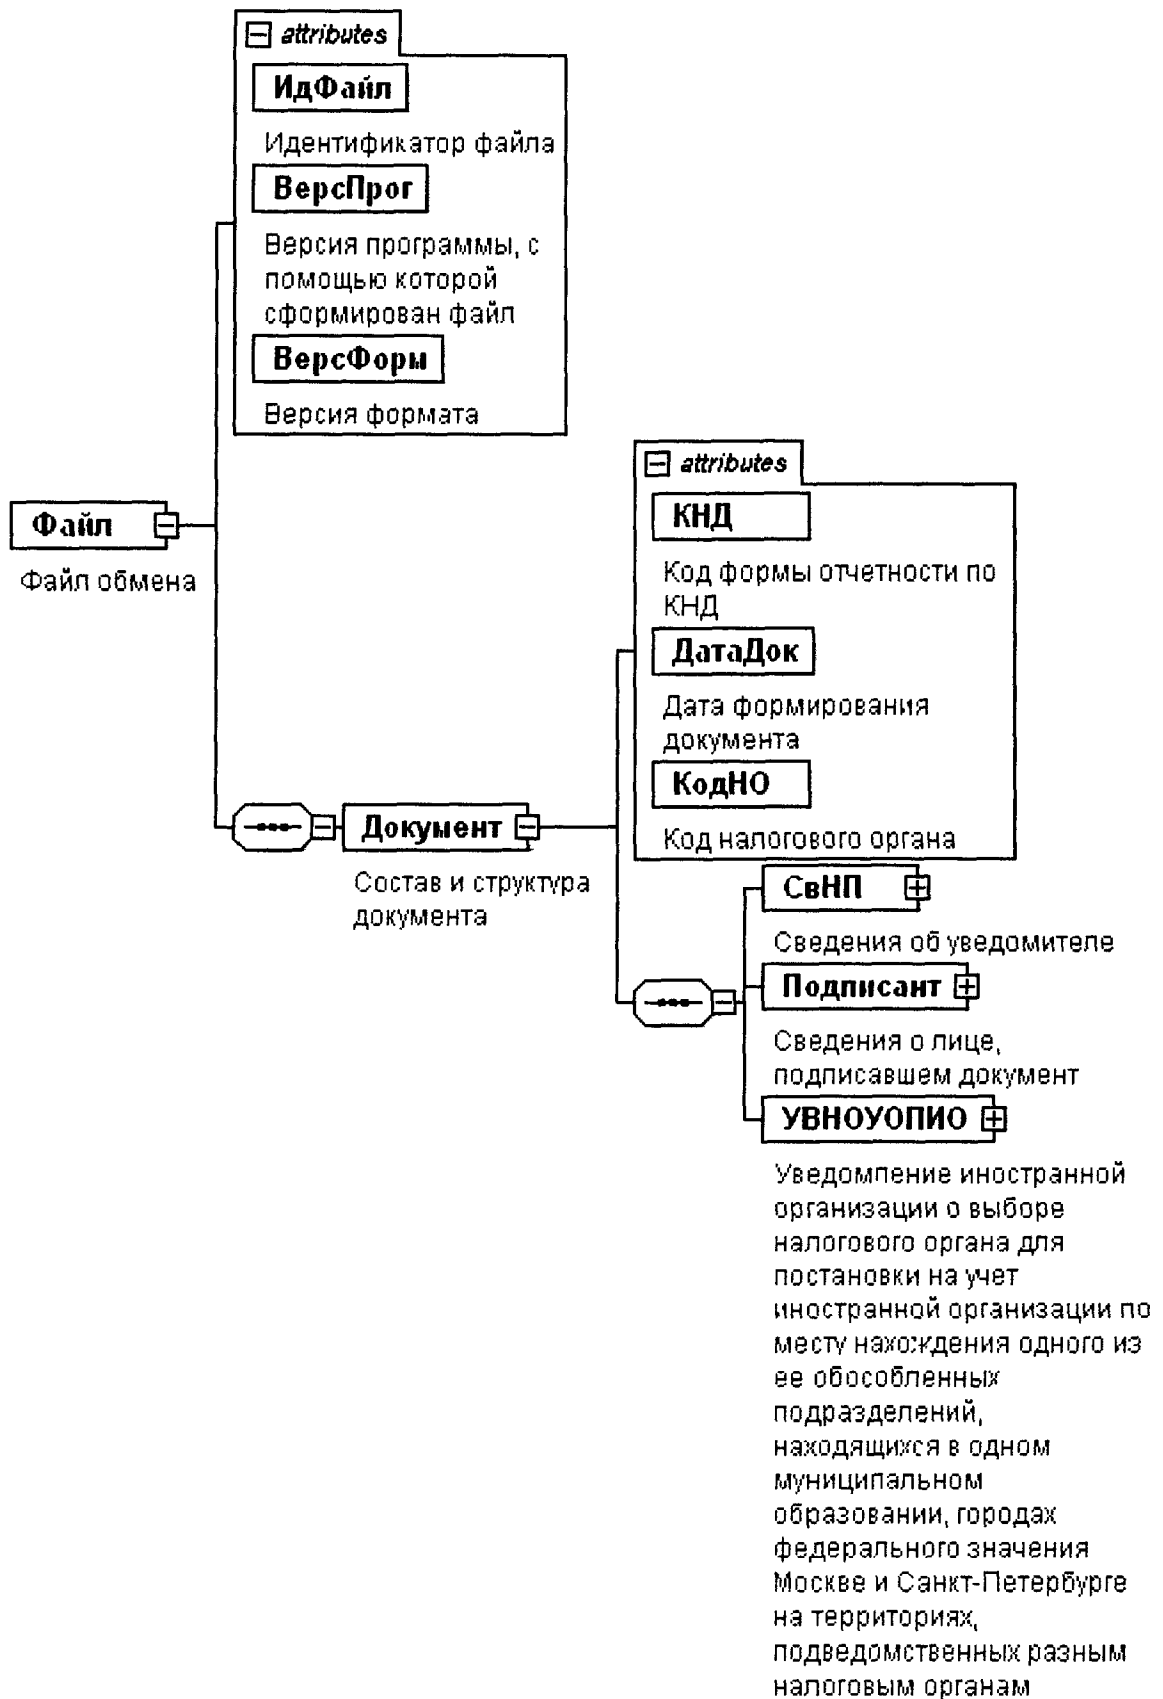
attributes

ИдФайл

Идентификатор файла

ВерсПрог

Версия программы, с помощью которой сформирован файл

ВерсФорм

Версия формата

Файл

Файл обмена

attributes

КНД

Код формы отчетности по КНД

ДатаДок

Дата формирования документа

КодНО

Код налогового органа

Документ

Состав и структура документа

СвНП

Сведения об уведомителе

Подписант

Сведения о лице, подписавшем документ

УВНОУОПИО

Уведомпение иностранной организации о выборе налогового органа для постановки на учет иностранной организации по месту нахождения одного из ее обособленных подразделений, находящихся в одном муниципальном образовании, городах федерального значения Москве и Санкт-Петербурге на территориях, подведомственных разным налоговым органам